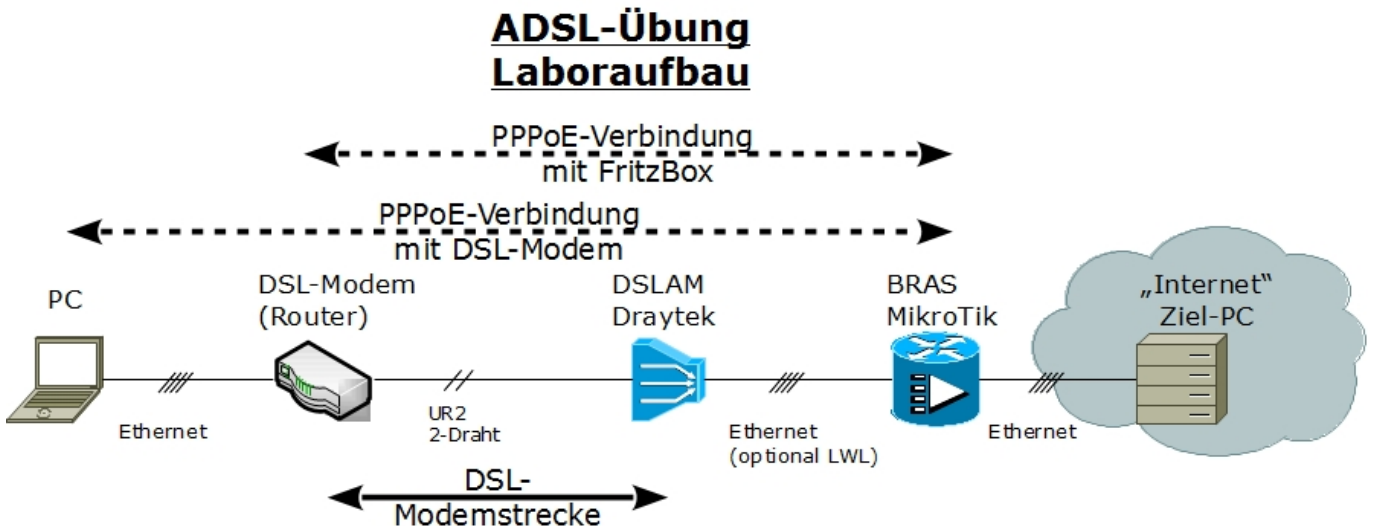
ADSL-Übung
Laboraufbau

PPPoE-Verbindung
mit FritzBox

PPPoE-Verbindung
mit DSL-Modem

PC

DSL-Modem
(Router)

DSLAM
Draytek

BRAS
MikroTik

„Internet“
Ziel-PC

Ethernet

UR2
2-Draht

Ethernet
(optional LWL)

Ethernet

DSL-
Modemstrecke